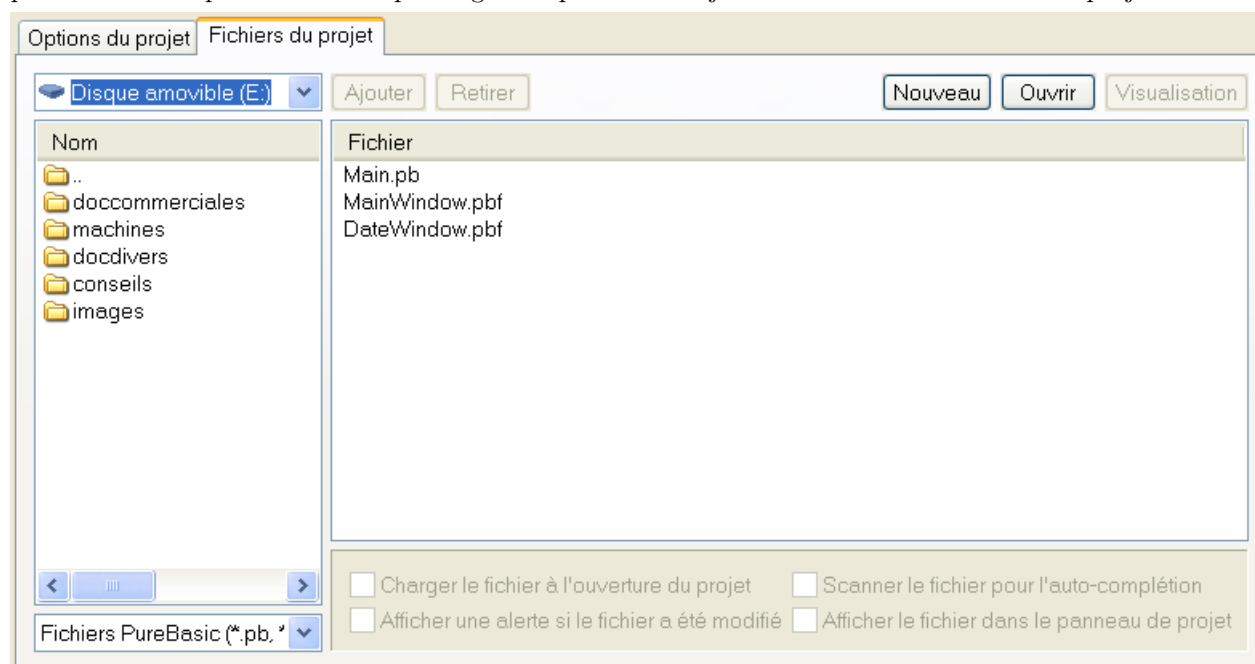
Options du projet | Fichiers du projet

Disque amovible (E:)

Ajouter | Retirer | Nouveau | Ouvrir | Visualisation

Nom
..
doccommerciales
machines
docdivers
conseils
images

Fichier
Main.pb
MainWindow.pbf
DateWindow.pbf

Charger le fichier à l'ouverture du projet
Scanner le fichier pour l'auto-complétion
Afficher une alerte si le fichier a été modifié
Afficher le fichier dans le panneau de projet

Fichiers PureBasic (*.pb, *